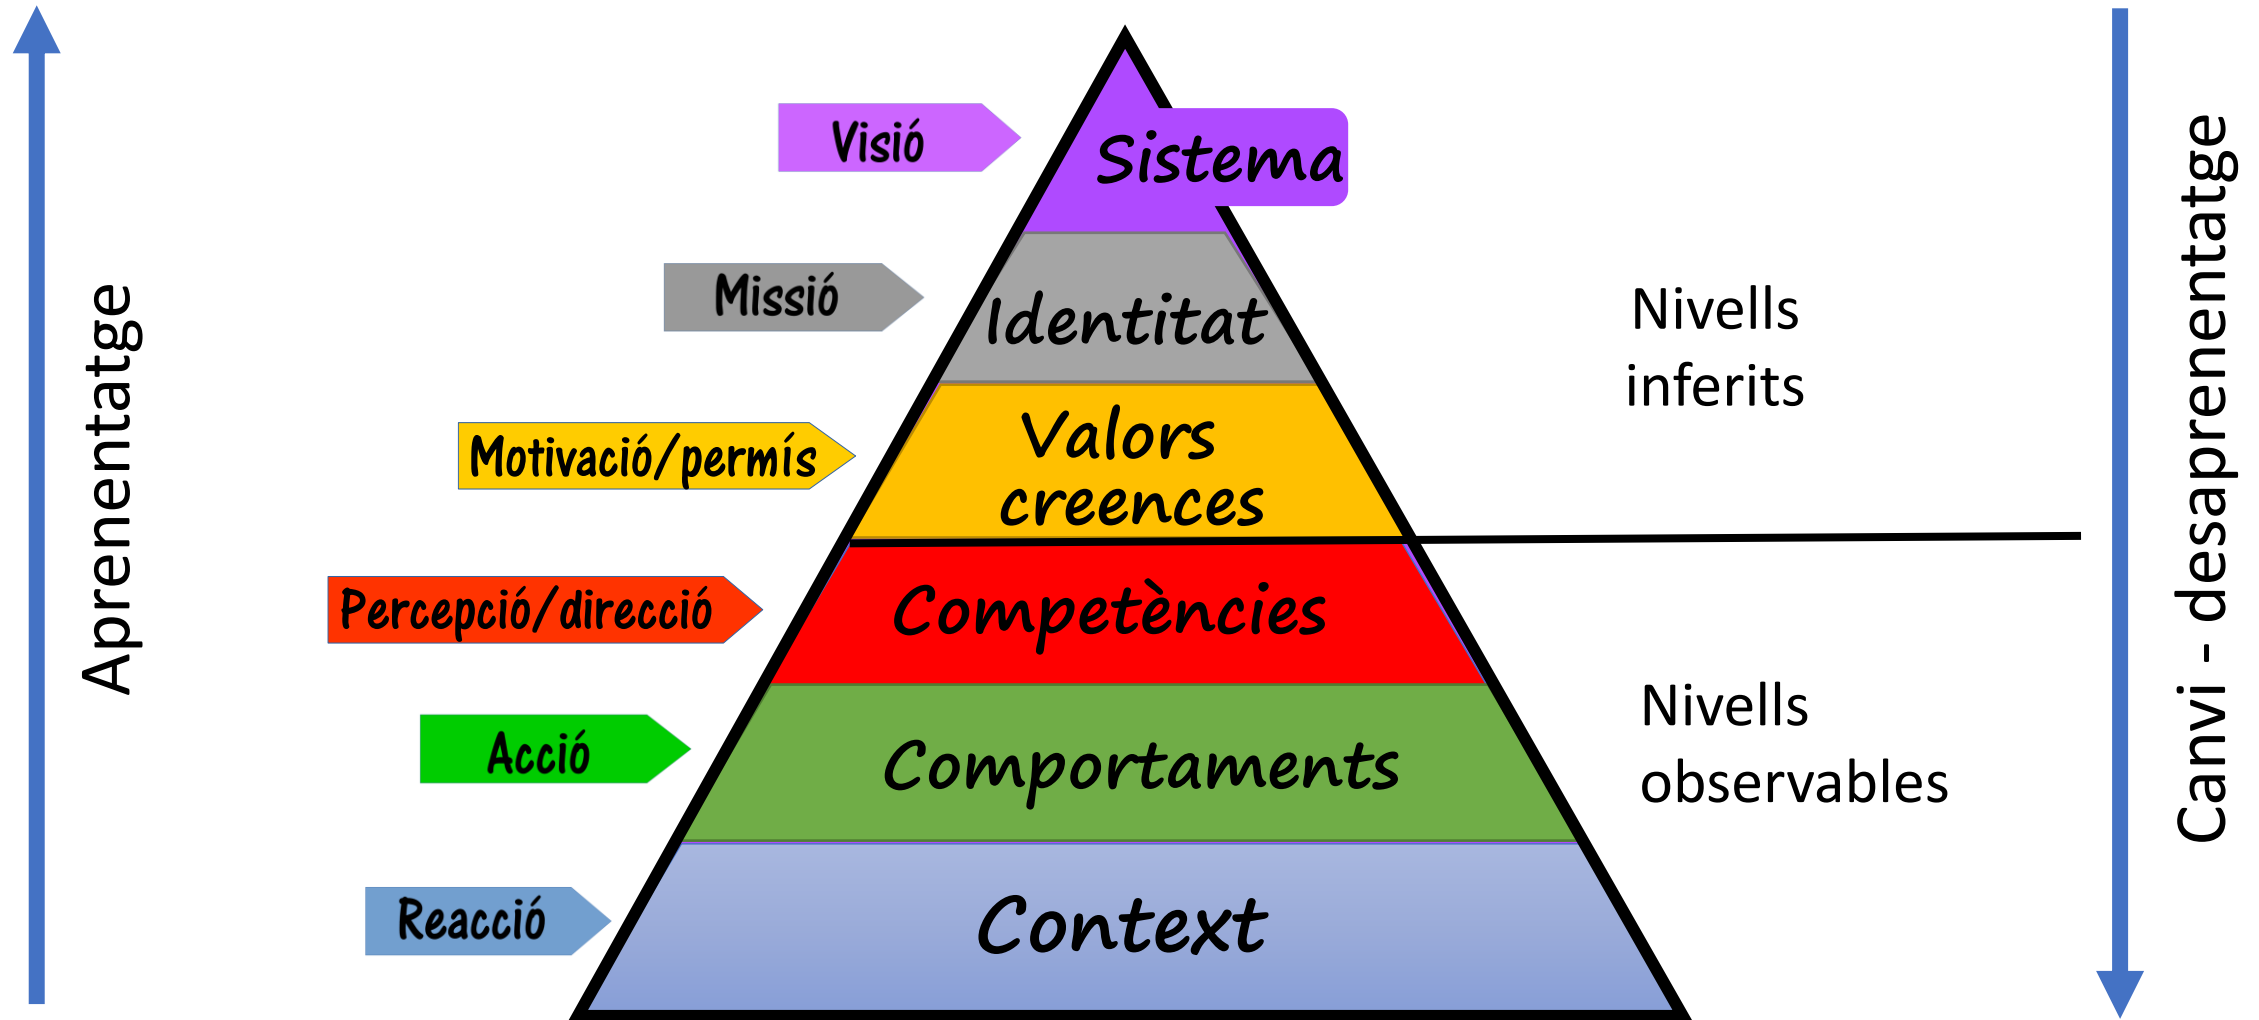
Aprenentatge

Visió
Sistema

Missió
Identitat

Motivació/permís
Valors creences

Percepció/direcció
Competències

Acció
Comportaments

Reacció
Context

Nivells inferits

Nivells observables

Canvi - desaprenentatge